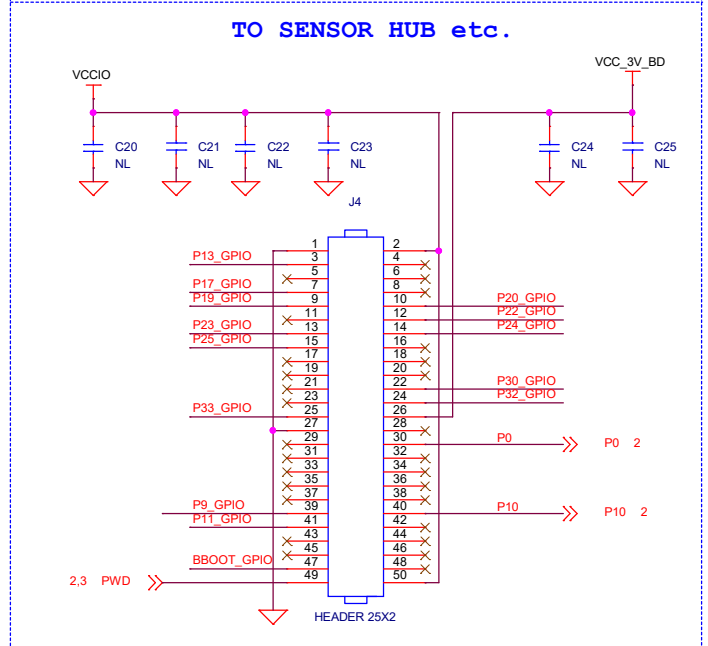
TO SENSOR HUB etc.

VCCIO

VCC_3V_BD

C20 NL

C21 NL

C22 NL

C23 NL

C24 NL

C25 NL

J4

P13_GPIO
P17_GPIO
P19_GPIO
P23_GPIO
P25_GPIO
P33_GPIO
P9_GPIO
P11_GPIO
BBOOT_GPIO

1 2
3 4
5 6
7 8
9 10
11 12
13 14
15 16
17 18
19 20
21 22
23 24
25 26
27 28
29 30
31 32
33 34
35 36
37 38
39 40
41 42
43 44
45 46
47 48
49 50

P20_GPIO
P22_GPIO
P24_GPIO
P30_GPIO
P32_GPIO
P0
P0 2
P10
P10 2

2,3 PWD

HEADER 25X2